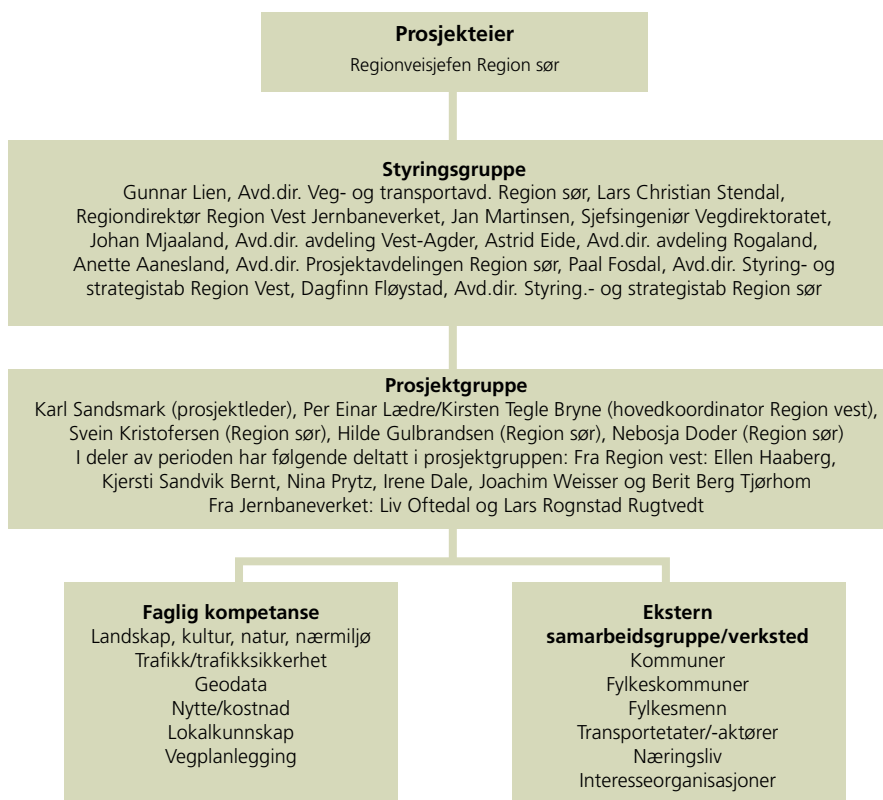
Prosjekteier
Regionveisjefen Region sør

Styringsgruppe
Gunnar Lien, Avd.dir. Veg- og transportavd. Region sør, Lars Christian Stendal, Regiondirektør Region Vest Jernbaneverket, Jan Martinsen, Sjefsingeniør Vegdirektoratet, Johan Mjaaland, Avd.dir. avdeling Vest-Agder, Astrid Eide, Avd.dir. avdeling Rogaland, Anette Aanesland, Avd.dir. Prosjektavdelingen Region sør, Paal Fosdal, Avd.dir. Styring- og strategistab Region Vest, Dagfinn Fløystad, Avd.dir. Styring.- og strategistab Region sør

Prosjektgruppe
Karl Sandsmark (prosjektleder), Per Einar Lædre/Kirsten Tegle Bryne (hovedkoordinator Region vest), Svein Kristofersen (Region sør), Hilde Gulbrandsen (Region sør), Nebosja Doder (Region sør)
I deler av perioden har følgende deltatt i prosjektgruppen: Fra Region vest: Ellen Haaberg, Kjersti Sandvik Bernt, Nina Prytz, Irene Dale, Joachim Weisser og Berit Berg Tjørhom
Fra Jernbaneverket: Liv Oftedal og Lars Rognstad Rugtvedt

Faglig kompetanse
Landskap, kultur, natur, nærmiljø
Trafikk/trafikksikkerhet
Geodata
Nytte/kostnad
Lokalkunnskap
Vegplanlegging

Ekstern samarbeidsgruppe/verksted
Kommuner
Fylkeskommuner
Fylkesmenn
Transportetater/-aktører
Næringsliv
Interesseorganisasjoner